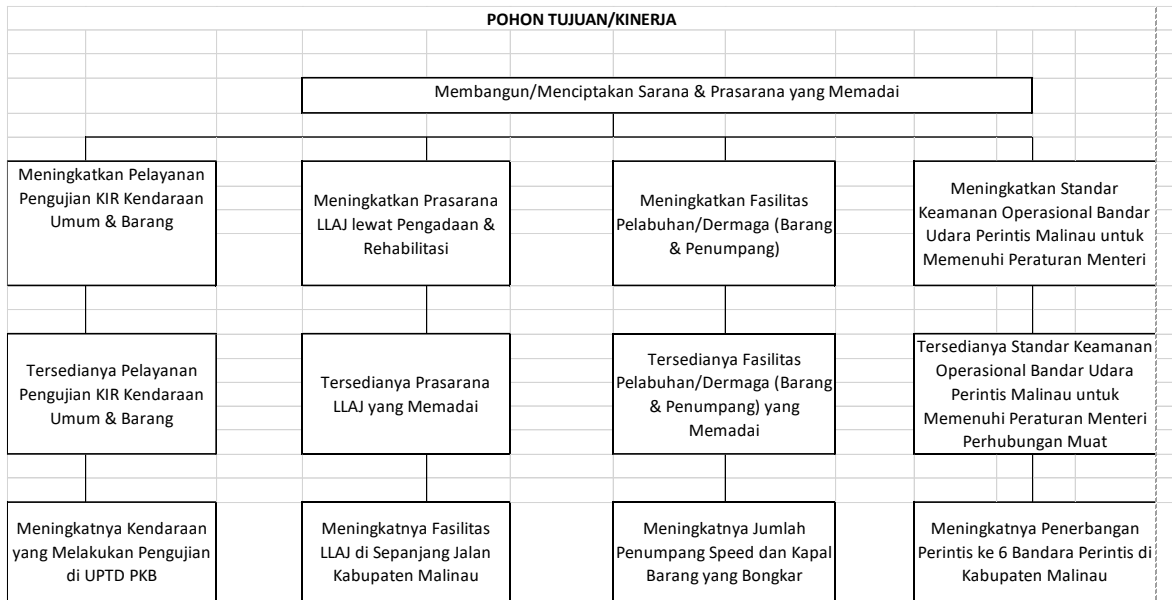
POHON TUJUAN/KINERJA

Membangun/Menciptakan Sarana & Prasarana yang Memadai

Meningkatkan Pelayanan Pengujian KIR Kendaraan Umum & Barang

Meningkatkan Prasarana LLAJ lewat Pengadaan & Rehabilitasi

Meningkatkan Fasilitas Pelabuhan/Dermaga (Barang & Penumpang)

Meningkatkan Standar Keamanan Operasional Bandar Udara Perintis Malinau untuk Memenuhi Peraturan Menteri

Tersedianya Pelayanan Pengujian KIR Kendaraan Umum & Barang

Tersedianya Prasarana LLAJ yang Memadai

Tersedianya Fasilitas Pelabuhan/Dermaga (Barang & Penumpang) yang Memadai

Tersedianya Standar Keamanan Operasional Bandar Udara Perintis Malinau untuk Memenuhi Peraturan Menteri Perhubungan Muat

Meningkatnya Kendaraan yang Melakukan Pengujian di UPTD PKB

Meningkatnya Fasilitas LLAJ di Sepanjang Jalan Kabupaten Malinau

Meningkatnya Jumlah Penumpang Speed dan Kapal Barang yang Bongkar

Meningkatnya Penerbangan Perintis ke 6 Bandara Perintis di Kabupaten Malinau